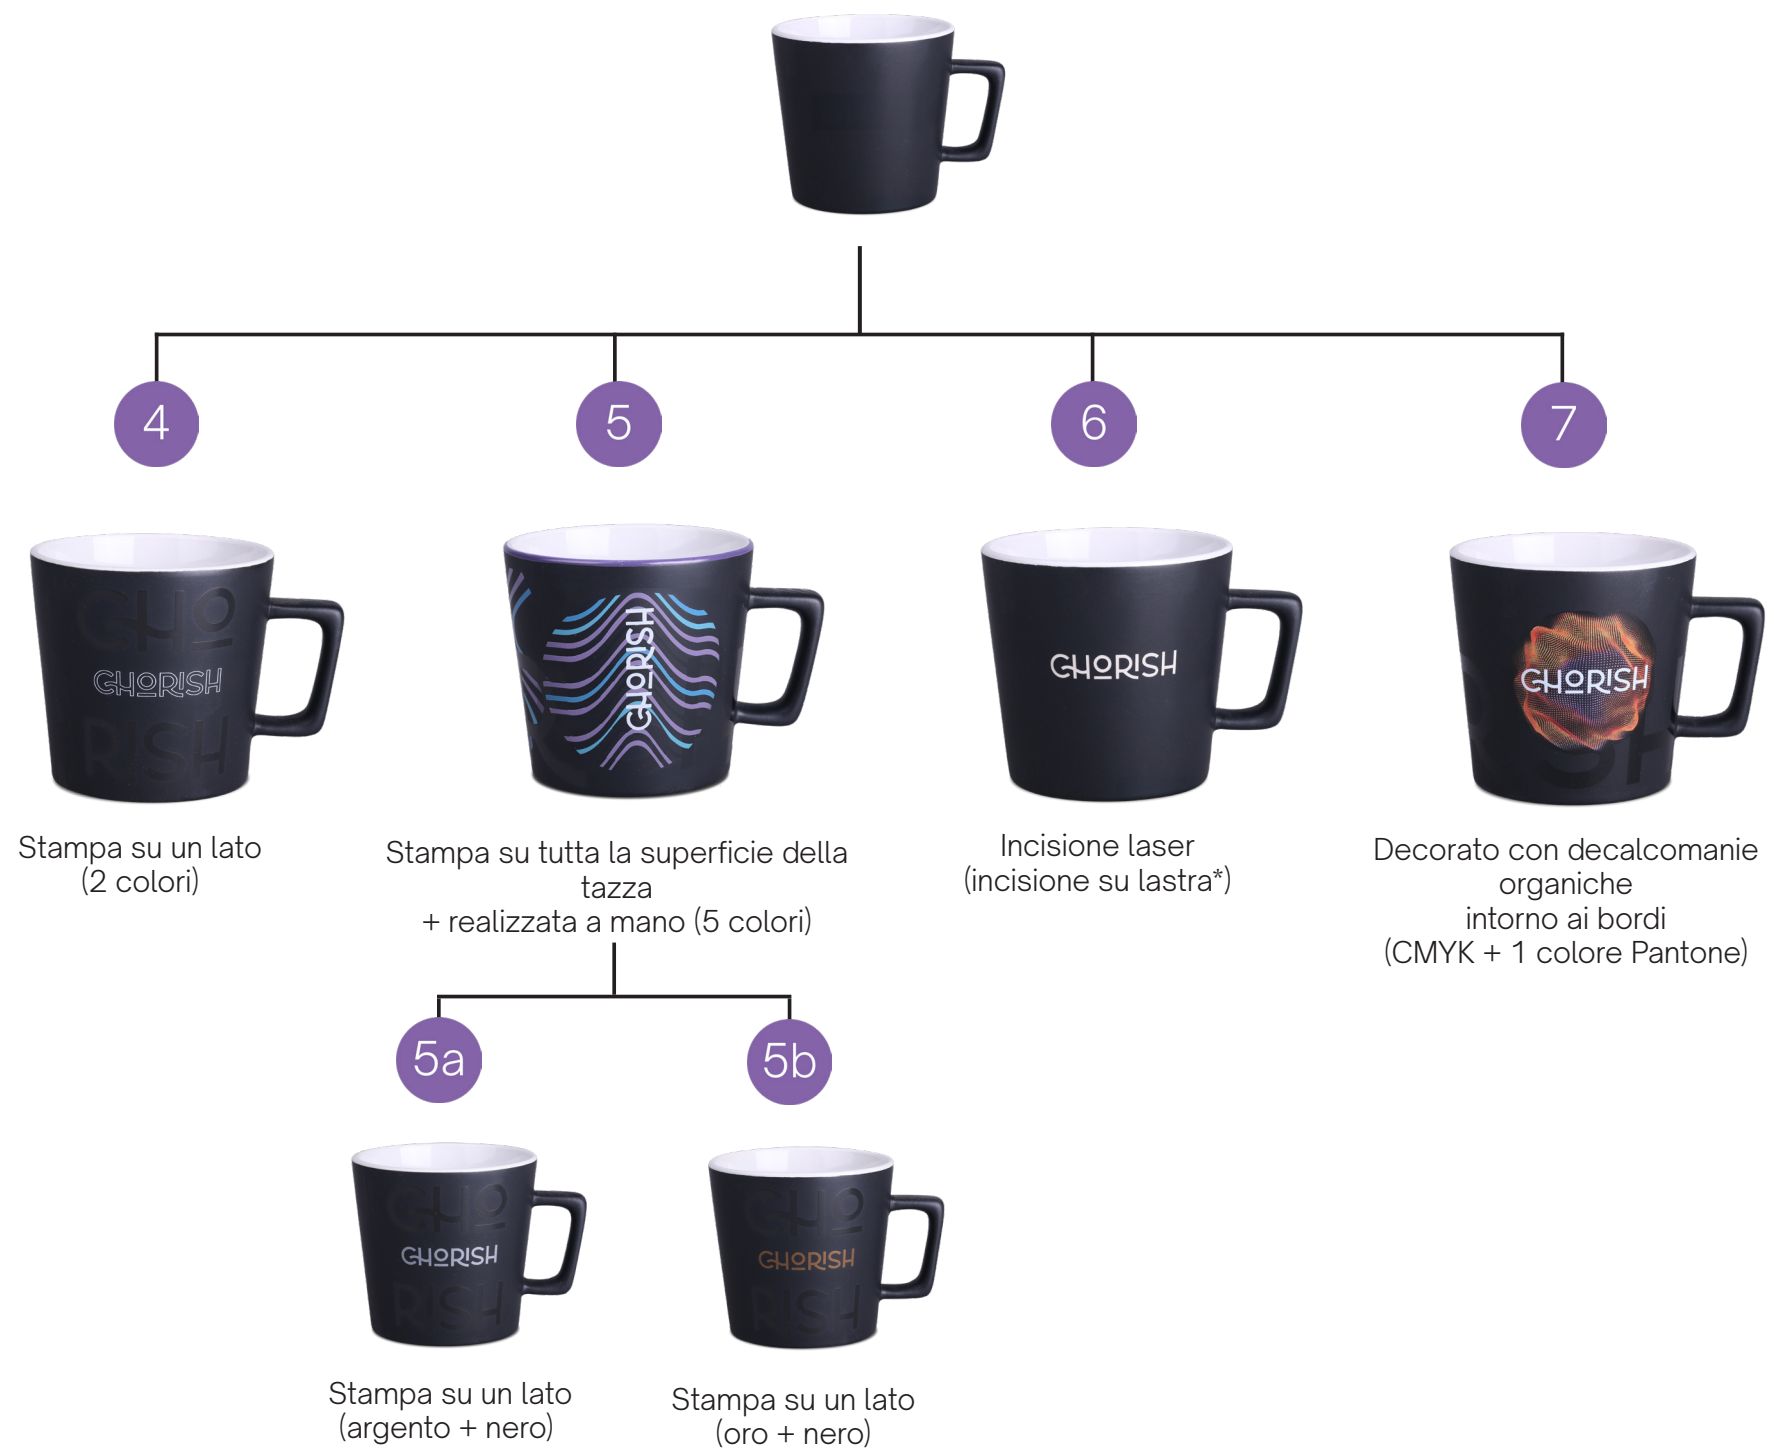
4

5

6

7

CHO RISH
GHORISH

GHORISH

GHORISH

GHORISH

Stampa su un lato
(2 colori)

Stampa su tutta la superficie della tazza
+ realizzata a mano (5 colori)

Incisione laser
(incisione su lastra*)

Decorato con decalcomanie organiche
intorno ai bordi
(CMYK + 1 colore Pantone)

5a

5b

GHORISH

GHORISH

Stampa su un lato
(argento + nero)

Stampa su un lato
(oro + nero)